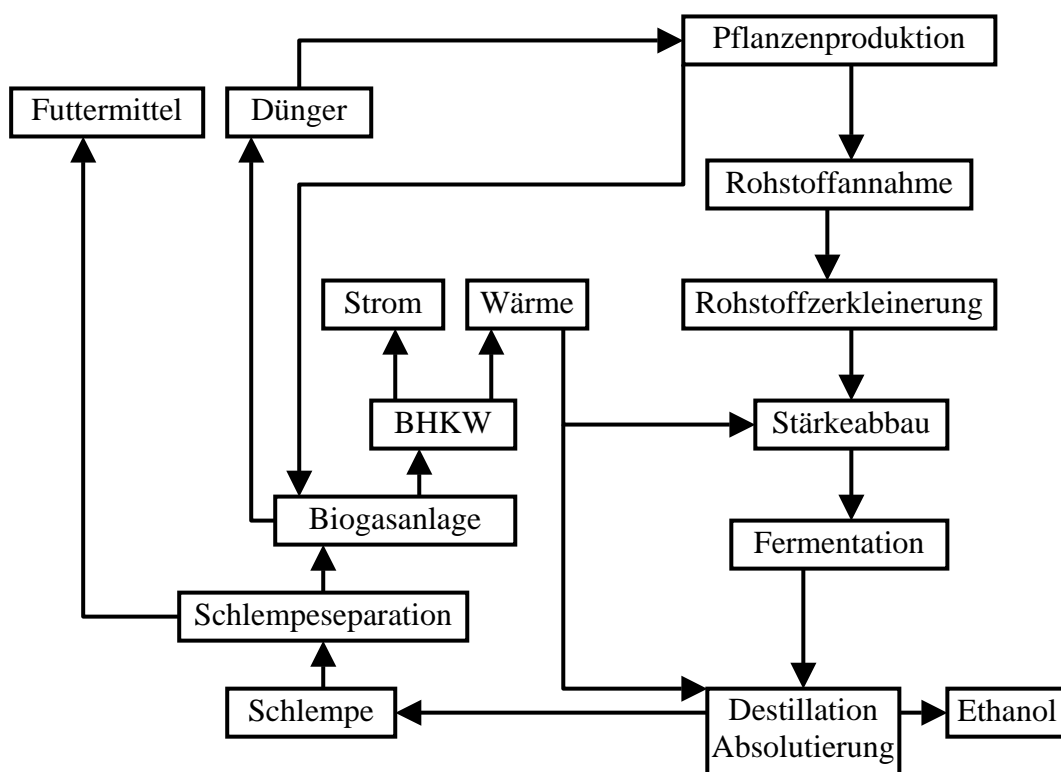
Pflanzenproduktion

Futtermittel

Dünger

Rohstoffannahme

Strom

Wärme

Rohstoffzerkleinerung

BHKW

Stärkeabbau

Biogasanlage

Fermentation

Schlempeseparation

Schlempe

Destillation
Absolutierung

Ethanol